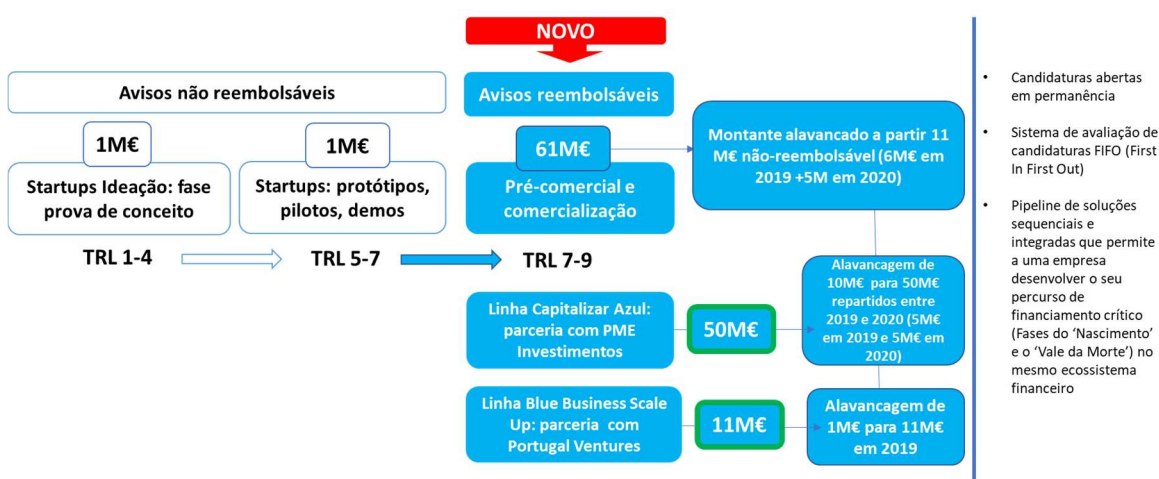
NOVO

Avisos não reembolsáveis

1M€

Startups Ideação: fase prova de conceito

1M€

Startups: protótipos, pilotos, demos

TRL 1-4

TRL 5-7

Avisos reembolsáveis

61M€

Pré-comercial e comercialização

TRL 7-9

Montante alavancado a partir 11 M€ não-reembolsável (6M€ em 2019 +5M em 2020)

Linha Capitalizar Azul: parceria com PME Investimentos

50M€

Alavancagem de 10M€ para 50M€ repartidos entre 2019 e 2020 (5M€ em 2019 e 5M€ em 2020)

Linha Blue Business Scale Up: parceria com Portugal Ventures

11M€

Alavancagem de 1M€ para 11M€ em 2019

• Candidaturas abertas em permanência

• Sistema de avaliação de candidaturas FIFO (First In First Out)

• Pipeline de soluções sequenciais e integradas que permite a uma empresa desenvolver o seu percurso de financiamento crítico (Fases do 'Nascimento' e o 'Vale da Morte') no mesmo ecossistema financeiro